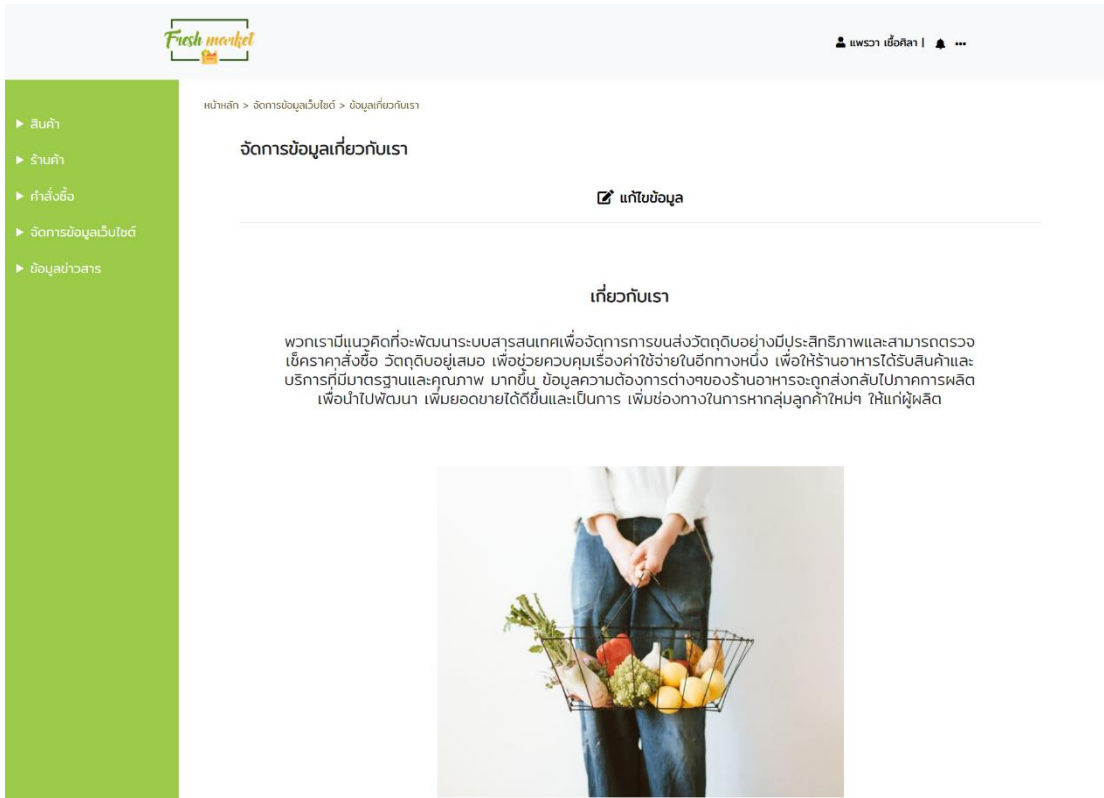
Fresh market

แพรวา เชื้อศิลา | ...

▶ สินค้า
▶ ร้านค้า
▶ คำสั่งซื้อ
▶ จัดการข้อมูลเว็บไซต์
▶ ข้อมูลข่าวสาร

หน้าหลัก > จัดการข้อมูลเว็บไซต์ > ข้อมูลเกี่ยวกับเรา

จัดการข้อมูลเกี่ยวกับเรา

แก้ไขข้อมูล

เกี่ยวกับเรา

พวกเรามีแนวคิดที่จะพัฒนาระบบสารสนเทศเพื่อจัดการการขนส่งวัตถุดิบอย่างมีประสิทธิภาพและสามารถตรวจเช็คราคาสั่งซื้อ วัตถุดิบอยู่เสมอ เพื่อช่วยควบคุมเรื่องค่าใช้จ่ายในอีกทางหนึ่ง เพื่อให้ร้านอาหารได้รับสินค้าและบริการที่มีมาตรฐานและคุณภาพ มากขึ้น ข้อมูลความต้องการต่างๆของร้านอาหารจะถูกส่งกลับไปภาคการผลิต เพื่อนำไปพัฒนา เพิ่มยอดขายได้ดีขึ้นและเป็นการ เพิ่มช่องทางในการหากลุ่มลูกค้าใหม่ๆ ให้แก่ผู้ผลิต